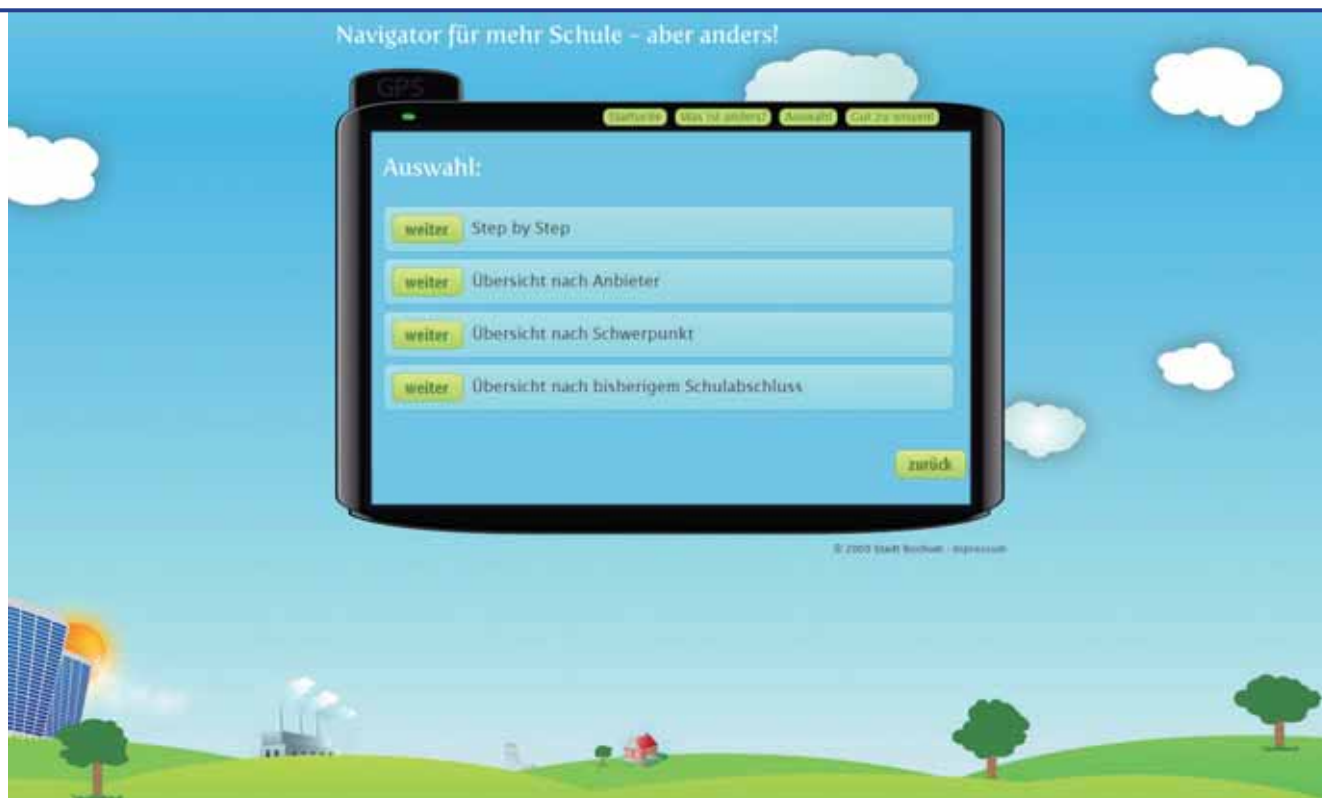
Navigator für mehr Schule – aber anders!

GPS

Startseite Was ist anders? Auswahl Gut zu wissen!

Auswahl:

weiter Step by Step

weiter Übersicht nach Anbieter

weiter Übersicht nach Schwerpunkt

weiter Übersicht nach bisherigem Schulabschluss

zurück

© 2009 Stadt Bochum · Impressum